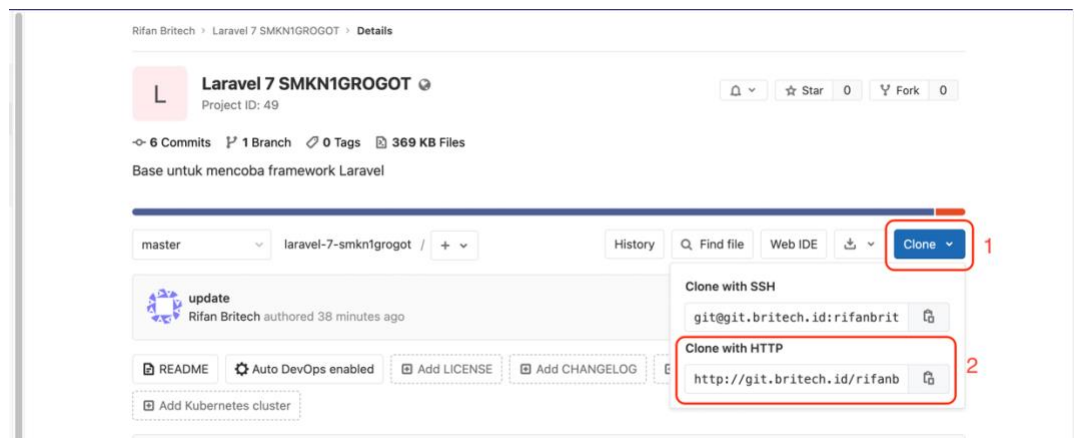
Rifan Britech > Laravel 7 SMKN1GROGOT > Details

L

Laravel 7 SMKN1GROGOT
Project ID: 49

Star 0 Fork 0

6 Commits 1 Branch 0 Tags 369 KB Files

Base untuk mencoba framework Laravel

master laravel-7-smkn1grogot / + History Find file Web IDE Clone 1

update
Rifan Britech authored 38 minutes ago

Clone with SSH
git@git.britech.id:rifanbrit

Clone with HTTP
http://git.britech.id/rifanb 2

README Auto DevOps enabled Add LICENSE Add CHANGELOG

Add Kubernetes cluster